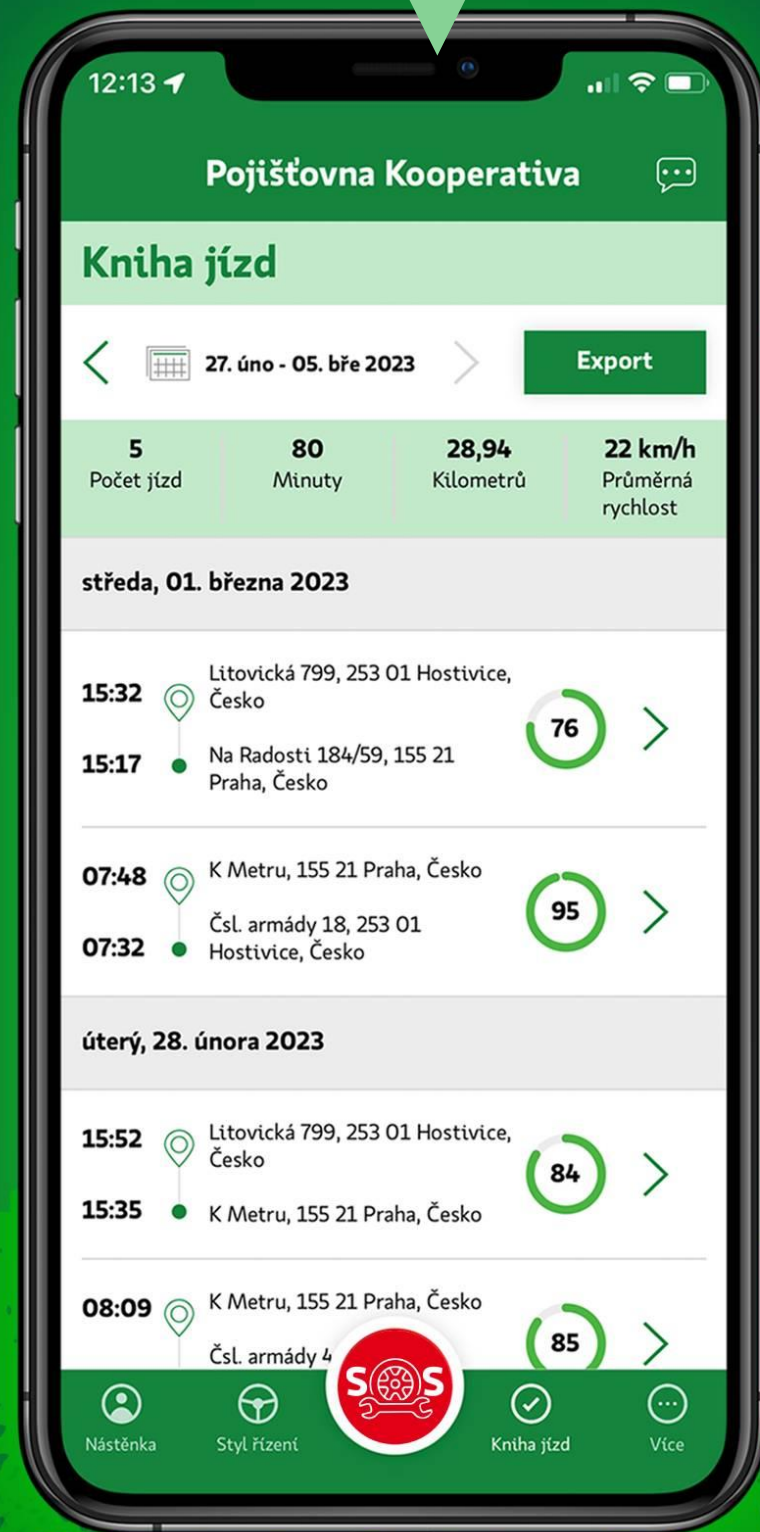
12:13

Pojišťovna Kooperativa

Kniha jízd

27. úno - 05. bře 2023

Export

| 5 | 80 | 28,94 | 22 km/h |
|---|---|---|---|
| Počet jízd | Minuty | Kilometrů | Průměrná rychlost |

středa, 01. března 2023

15:32 Litovická 799, 253 01 Hostivice, Česko
15:17 Na Radosti 184/59, 155 21 Praha, Česko
76

07:48 K Metru, 155 21 Praha, Česko
07:32 Čsl. armády 18, 253 01 Hostivice, Česko
95

úterý, 28. února 2023

15:52 Litovická 799, 253 01 Hostivice, Česko
15:35 K Metru, 155 21 Praha, Česko
84

08:09 K Metru, 155 21 Praha, Česko
Čsl. armády 4 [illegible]
85

SOS

Nástěnka
Styl řízení
Kniha jízd
Více